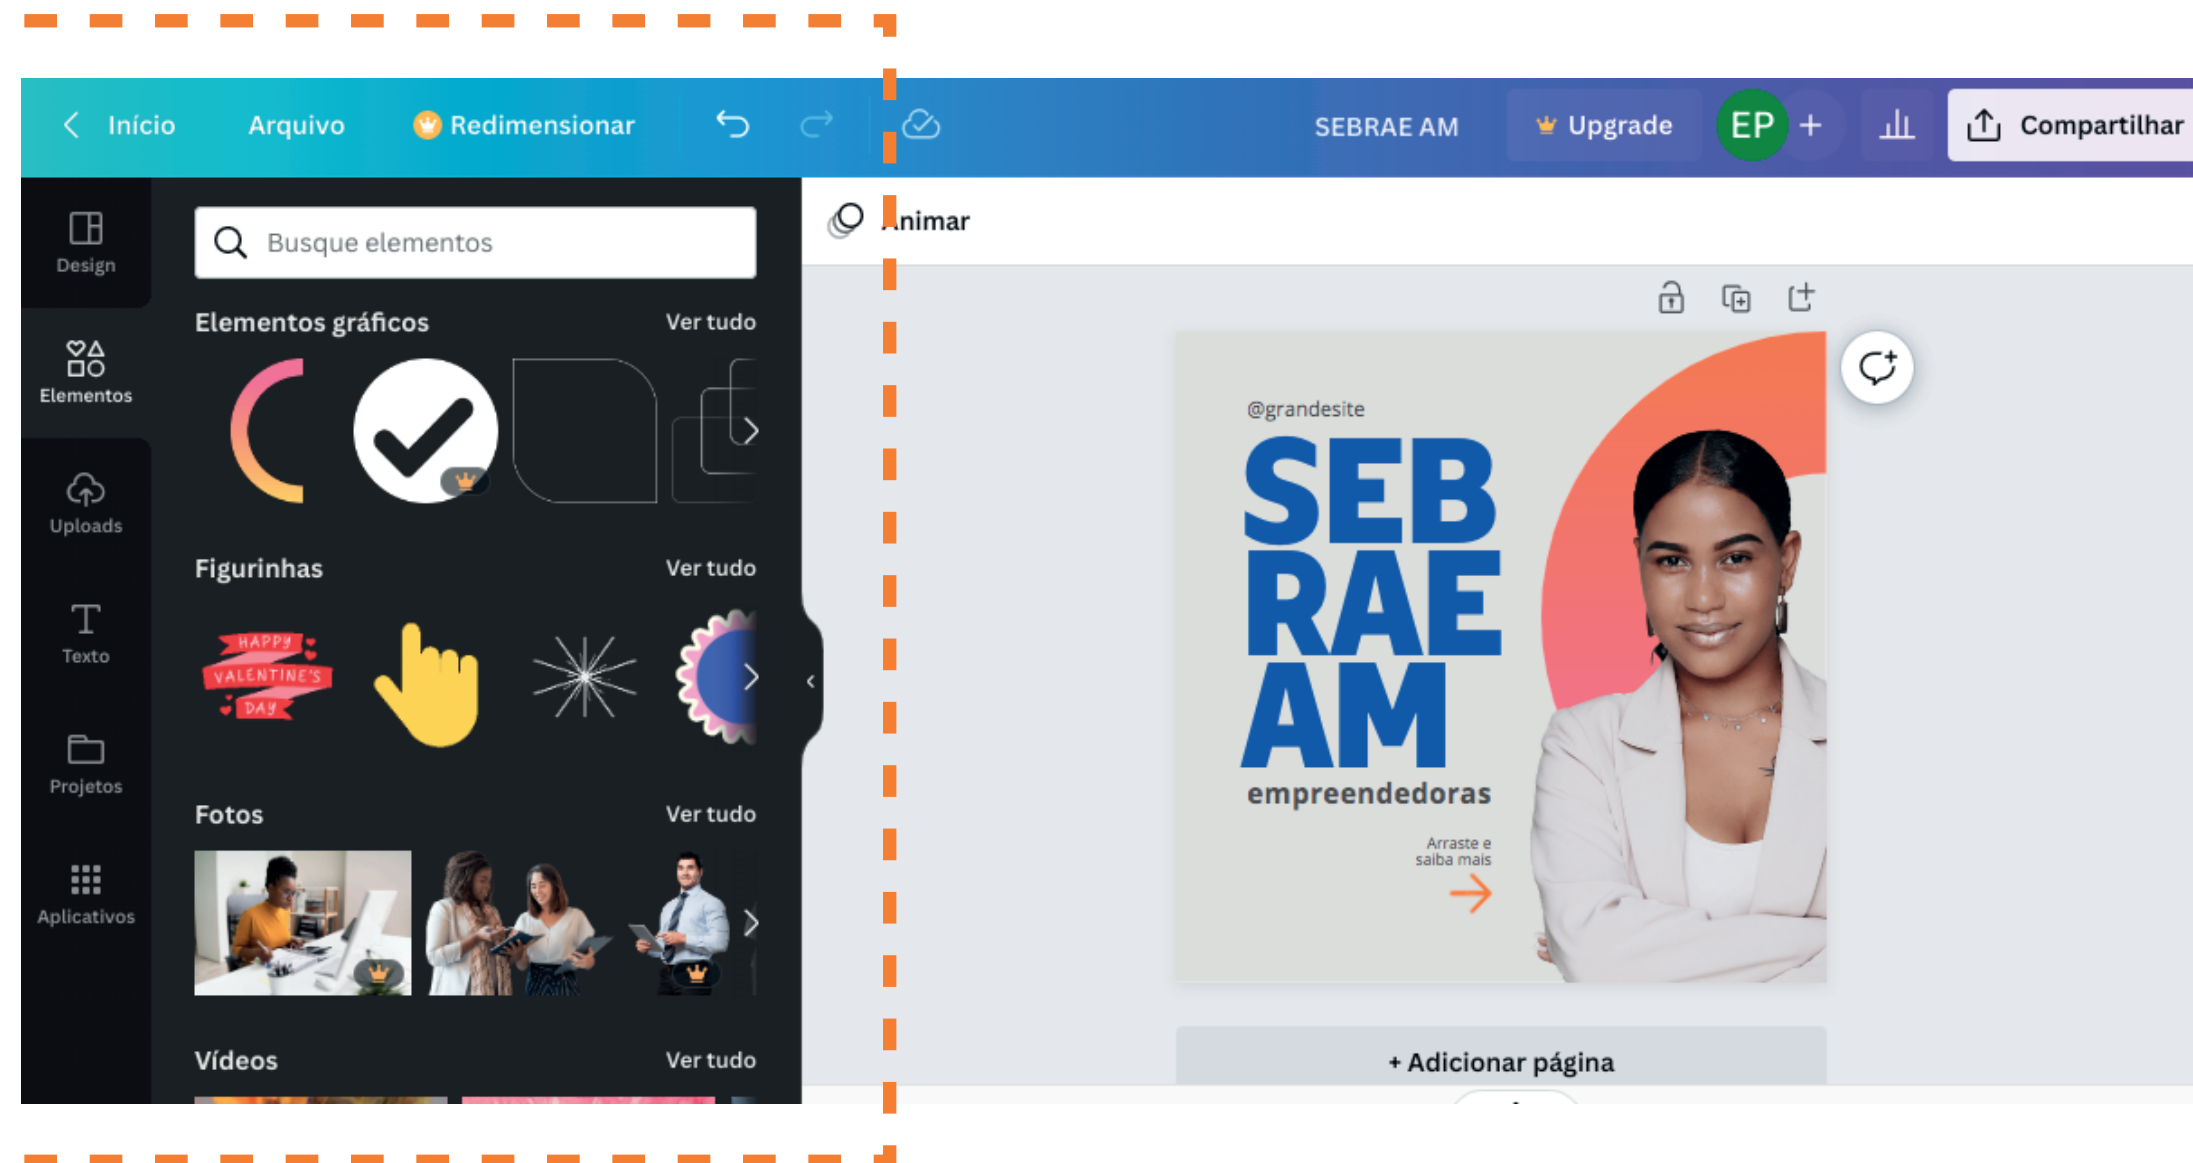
Início Arquivo Redimensionar

SEBRAE AM Upgrade EP + Compartilhar

Design

Elementos

Uploads

Texto

Projetos

Aplicativos

Busque elementos

Elementos gráficos Ver tudo

Figurinhas Ver tudo

HAPPY VALENTINE'S DAY

Fotos Ver tudo

Vídeos Ver tudo

Animar

@grandesite

SEB RAE AM

empreendedoras

Arraste e saiba mais

+ Adicionar página